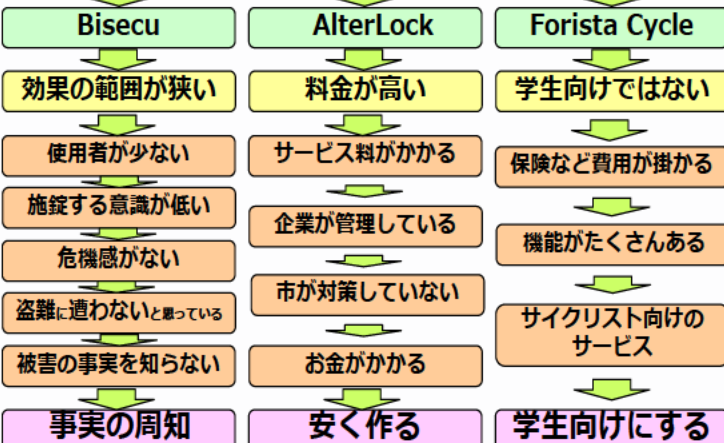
Bisecu

効果の範囲が狭い

使用者が少ない

施錠する意識が低い

危機感がない

盗難に遭わないと思っている

被害の事実を知らない

事実の周知

AlterLock

料金が高い

サービス料がかかる

企業が管理している

市が対策していない

お金がかかる

安く作る

Forista Cycle

学生向けではない

保険など費用が掛かる

機能がたくさんある

サイクリスト向けのサービス

学生向けにする